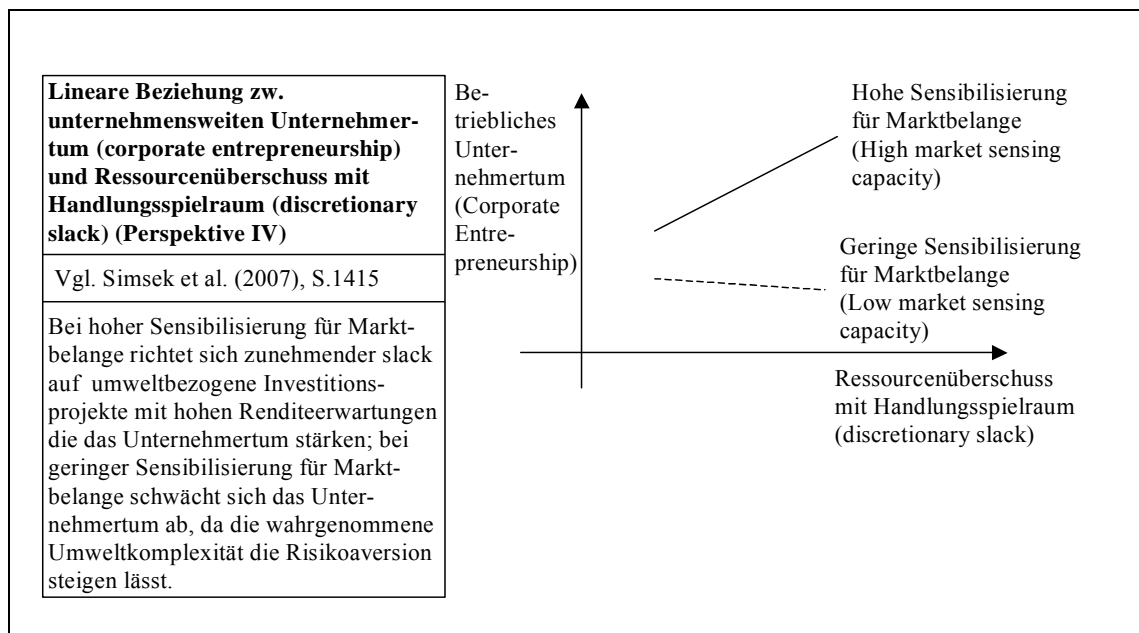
**Lineare Beziehung zw. unternehmensweiten Unternehmertum (corporate entrepreneurship) und Ressourcenüberschuss mit Handlungsspielraum (discretionary slack) (Perspektive IV)**

Vgl. Simsek et al. (2007), S.1415

Bei hoher Sensibilisierung für Marktbelange richtet sich zunehmender slack auf umweltbezogene Investitionsprojekte mit hohen Renditeerwartungen die das Unternehmertum stärken; bei geringer Sensibilisierung für Marktbelange schwächt sich das Unternehmertum ab, da die wahrgenommene Umweltkomplexität die Risikoaversion steigen lässt.

Betriebliches Unternehmertum (Corporate Entrepreneurship)

Hohe Sensibilisierung für Marktbelange (High market sensing capacity)

Geringe Sensibilisierung für Marktbelange (Low market sensing capacity)

Ressourcenüberschuss mit Handlungsspielraum (discretionary slack)